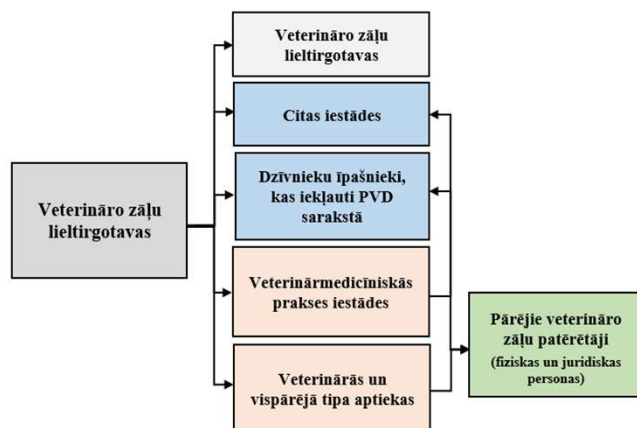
Veterinārо zāļu lieltirgotavas

Veterināro zāļu lieltirgotavas

Citas iestādes

Dzīvnieku īpašnieki, kas iekļauti PVD sarakstā

Veterinārmedicīniskās prakses iestādes

Veterinārās un vispārējā tipa aptiekas

Pārējie veterināro zāļu patērētāji (fiziskas un juridiskas personas)